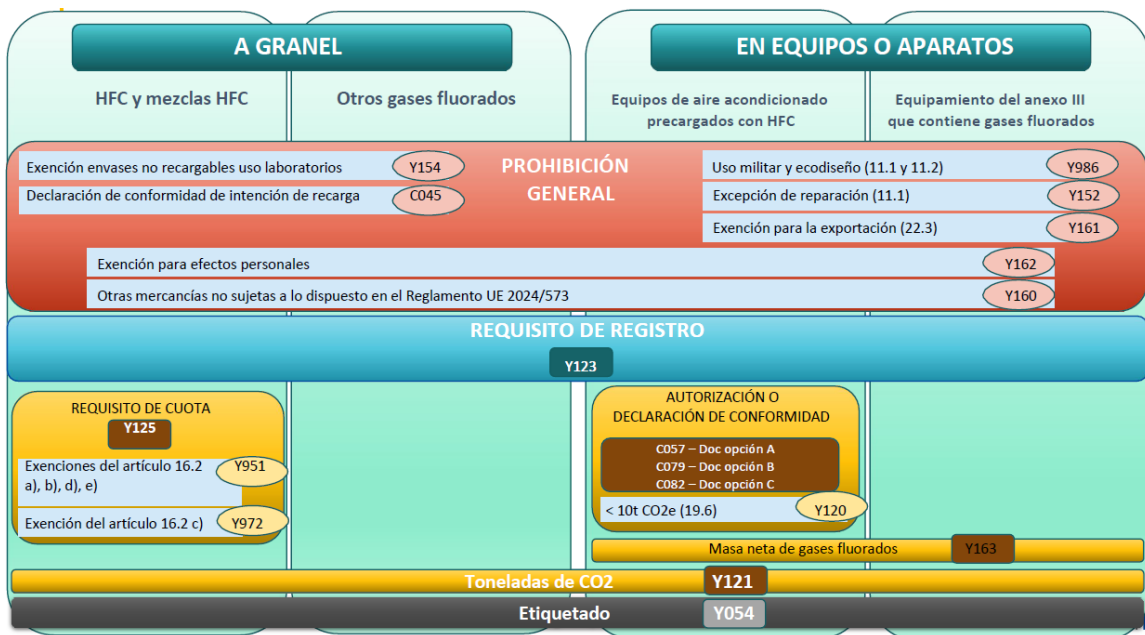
A GRANEL

EN EQUIPOS O APARATOS

HFC y mezclas HFC

Otros gases fluorados

Equipos de aire acondicionado precargados con HFC

Equipamiento del anexo III que contiene gases fluorados

PROHIBICIÓN GENERAL

Exención envases no recargables uso laboratorios Y154

Declaración de conformidad de intención de recarga C045

Uso militar y ecodiseño (11.1 y 11.2) Y986

Excepción de reparación (11.1) Y152

Exención para la exportación (22.3) Y161

Exención para efectos personales Y162

Otras mercancías no sujetas a lo dispuesto en el Reglamento UE 2024/573 Y160

REQUISITO DE REGISTRO

Y123

REQUISITO DE CUOTA

Y125

Exenciones del artículo 16.2 a), b), d), e) Y951

Exención del artículo 16.2 c) Y972

AUTORIZACIÓN O DECLARACIÓN DE CONFORMIDAD

C057 – Doc opción A
C079 – Doc opción B
C082 – Doc opción C

< 10t CO2e (19.6) Y120

Masa neta de gases fluorados Y163

Toneladas de CO2 Y121

Etiquetado Y054